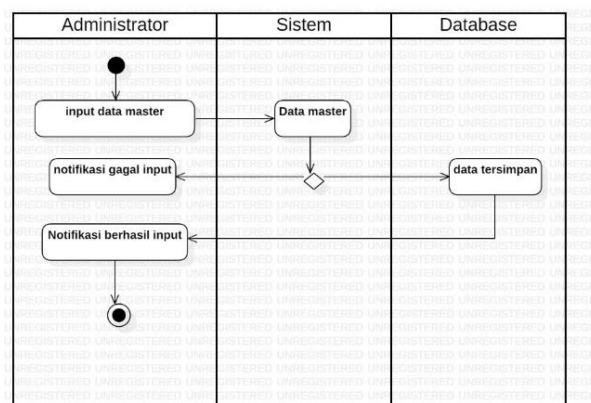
| Administrator | Sistem | Database |
|---|---|---|

input data master

Data master

notifikasi gagal input

data tersimpan

Notifikasi berhasil input

UNREGISTERED UNREGISTERED UNREGISTERED UNREGISTERED UNREGISTERED UNREGISTERED UNREGISTERED UNREGISTERED UNREGISTERED UNREGISTERED UNREGISTERED UNREGISTERED UNREGISTERED UNREGISTERED UNREGISTERED UNREGISTERED UNREGISTERED UNREGISTERED UNREGISTERED UNREGISTERED UNREGISTERED UNREGISTERED UNREGISTERED UNREGISTERED UNREGISTERED UNREGISTERED UNREGISTERED UNREGISTERED UNREGISTERED UNREGISTERED UNREGISTERED UNREGISTERED UNREGISTERED UNREGISTERED UNREGISTERED UNREGISTERED UNREGISTERED UNREGISTERED UNREGISTERED UNREGISTERED UNREGISTERED UNREGISTERED UNREGISTERED UNREGISTERED UNREGISTERED UNREGISTERED UNREGISTERED UNREGISTERED UNREGISTERED UNREGISTERED UNREGISTERED UNREGISTERED UNREGISTERED UNREGISTERED UNREGISTERED UNREGISTERED UNREGISTERED UNREGISTERED UNREGISTERED UNREGISTERED UNREGISTERED UNREGISTERED UNREGISTERED UNREGISTERED UNREGISTERED UNREGISTERED UNREGISTERED UNREGISTERED UNREGISTERED UNREGISTERED UNREGISTERED UNREGISTERED